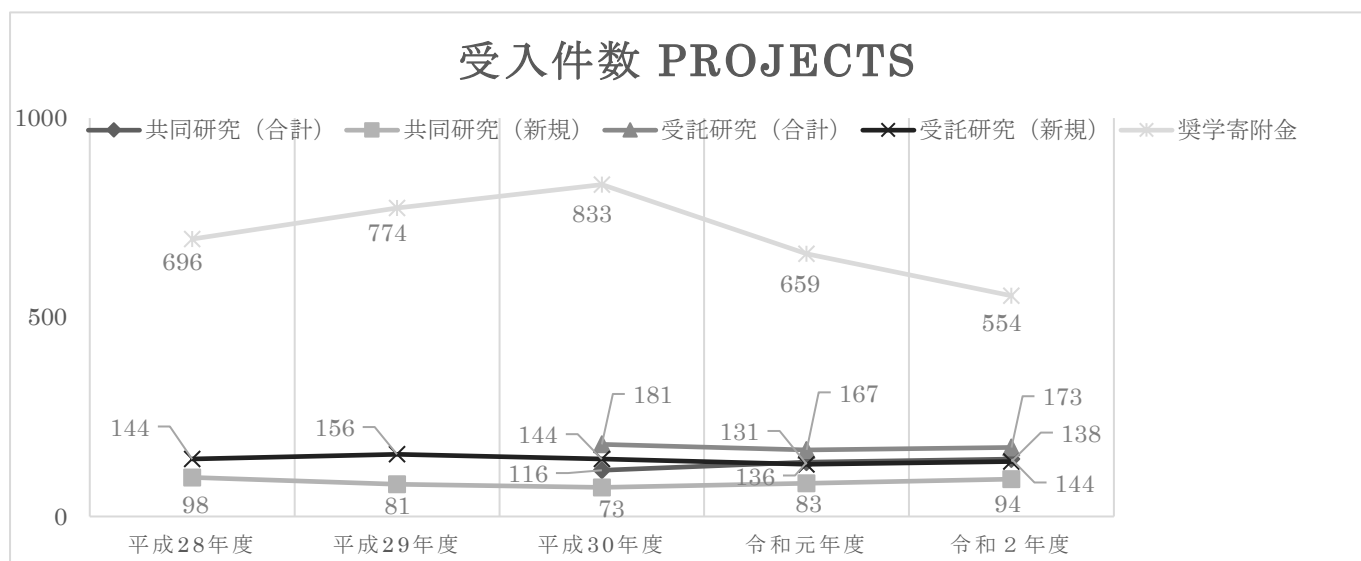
受入件数 PROJECTS

共同研究（合計） 共同研究（新規） 受託研究（合計） 受託研究（新規） 奨学寄附金

1000
500
0

696
774
833
659
554

144
156
144
181
131
167
173
138
116
136
144

98
81
73
83
94

平成28年度
平成29年度
平成30年度
令和元年度
令和２年度